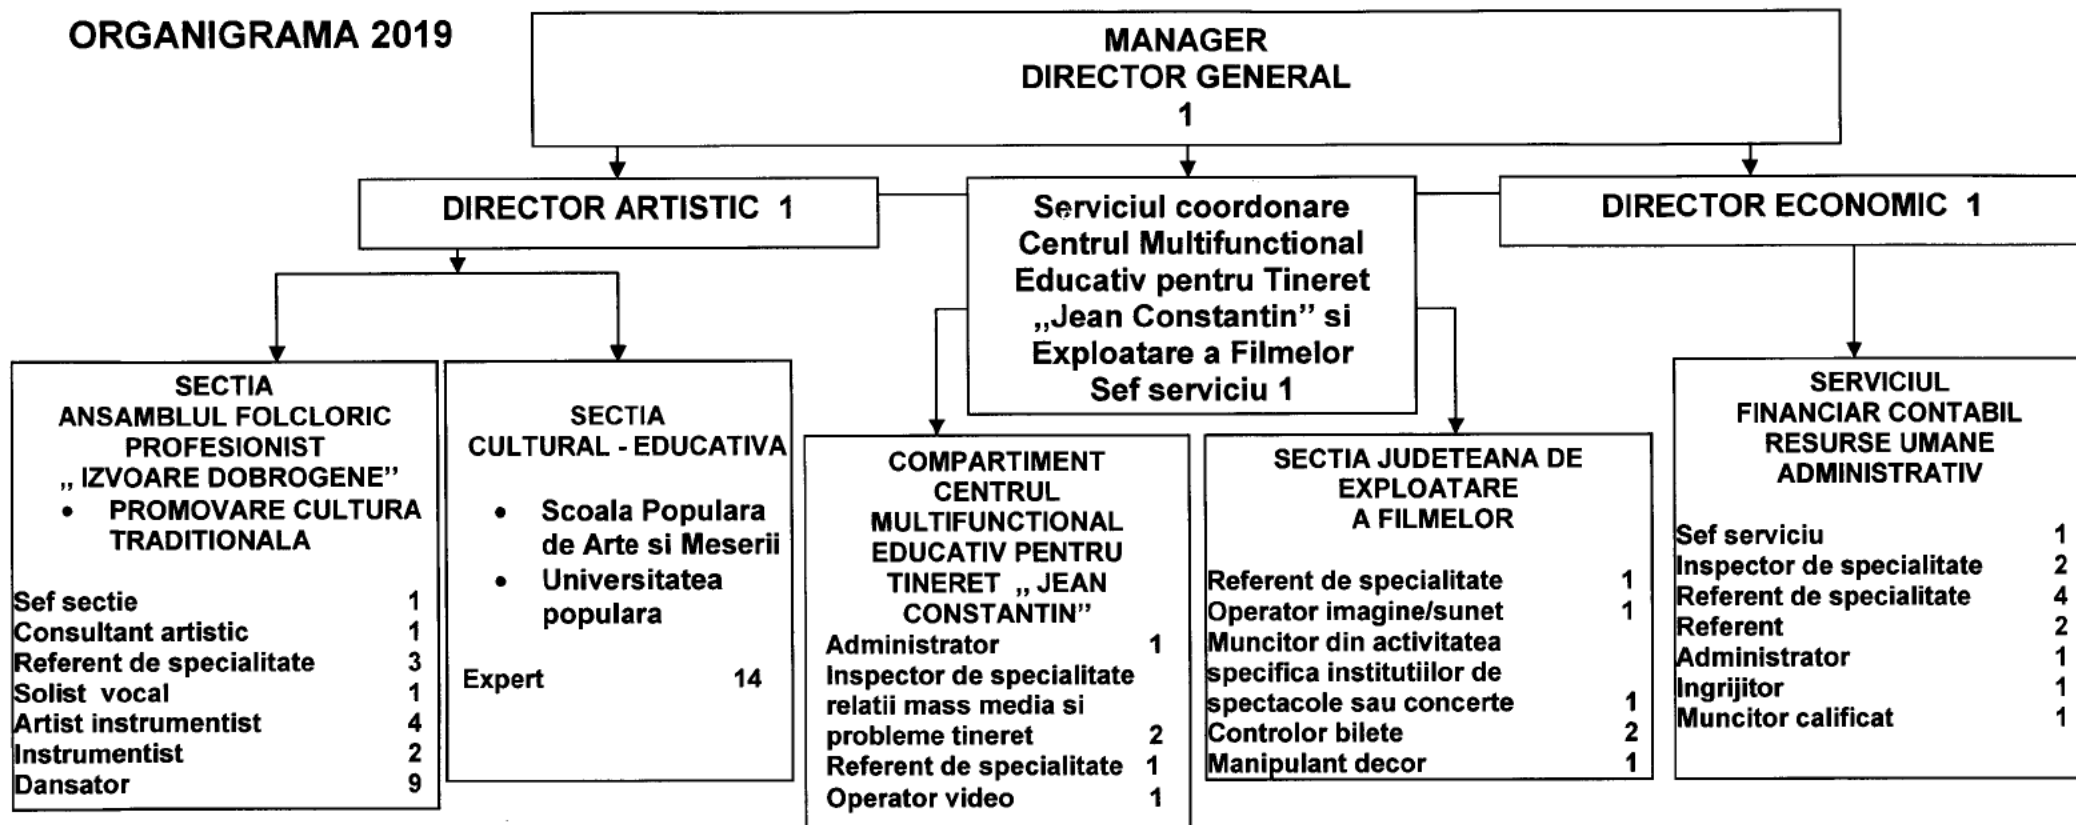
ORGANIGRAMA 2019

MANAGER
DIRECTOR GENERAL
1

DIRECTOR ARTISTIC 1

Serviciul coordonare Centrul Multifunctional Educativ pentru Tineret „Jean Constantin” si Exploatare a Filmelor
Sef serviciu 1

DIRECTOR ECONOMIC 1

SECTIA
ANSAMBLUL FOLCLORIC PROFESIONIST
„ IZVOARE DOBROGENE”
• PROMOVARE CULTURA TRADITIONALA

| | |
|---|---|
| Sef sectie | 1 |
| Consultant artistic | 1 |
| Referent de specialitate | 3 |
| Solist vocal | 1 |
| Artist instrumentist | 4 |
| Instrumentist | 2 |
| Dansator | 9 |

SECTIA
CULTURAL - EDUCATIVA
• Scoala Populara de Arte si Meserii
• Universitatea populara

| | |
|---|---|
| Expert | 14 |

COMPARTIMENT CENTRUL MULTIFUNCTIONAL EDUCATIV PENTRU TINERET „ JEAN CONSTANTIN”

| | |
|---|---|
| Administrator | 1 |
| Inspector de specialitate relatii mass media si probleme tineret | 2 |
| Referent de specialitate | 1 |
| Operator video | 1 |

SECTIA JUDETEANA DE EXPLOATARE A FILMELOR

| | |
|---|---|
| Referent de specialitate | 1 |
| Operator imagine/sunet | 1 |
| Muncitor din activitatea specifica institutiilor de spectacole sau concerte | 1 |
| Controlor bilete | 2 |
| Manipulant decor | 1 |

SERVICIUL
FINANCIAR CONTABIL
RESURSE UMANE
ADMINISTRATIV

| | |
|---|---|
| Sef serviciu | 1 |
| Inspector de specialitate | 2 |
| Referent de specialitate | 4 |
| Referent | 2 |
| Administrator | 1 |
| Ingrijitor | 1 |
| Muncitor calificat | 1 |